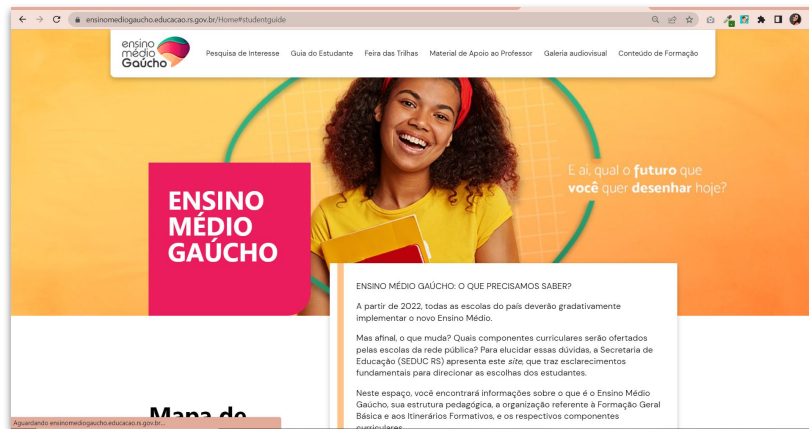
ensinomediogaucho.educacao.rs.gov.br/Home#studentguide

ensino médio Gaúcho

Pesquisa de Interesse Guia do Estudante Feira das Trilhas Material de Apoio ao Professor Galeria audiovisual Conteúdo de Formação

E aí, qual o futuro que você quer desenhar hoje?

ENSINO MÉDIO GAÚCHO

ENSINO MÉDIO GAÚCHO: O QUE PRECISAMOS SABER?

A partir de 2022, todas as escolas do país deverão gradativamente implementar o novo Ensino Médio.

Mas afinal, o que muda? Quais componentes curriculares serão ofertados pelas escolas da rede pública? Para elucidar essas dúvidas, a Secretaria de Educação (SEDUC RS) apresenta este site, que traz esclarecimentos fundamentais para direcionar as escolhas dos estudantes.

Neste espaço, você encontrará informações sobre o que é o Ensino Médio Gaúcho, sua estrutura pedagógica, a organização referente à Formação Geral Básica e aos Itinerários Formativos, e os respectivos componentes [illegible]

Mapa de

Aguardando ensinomediogaucho.educacao.rs.gov.br...